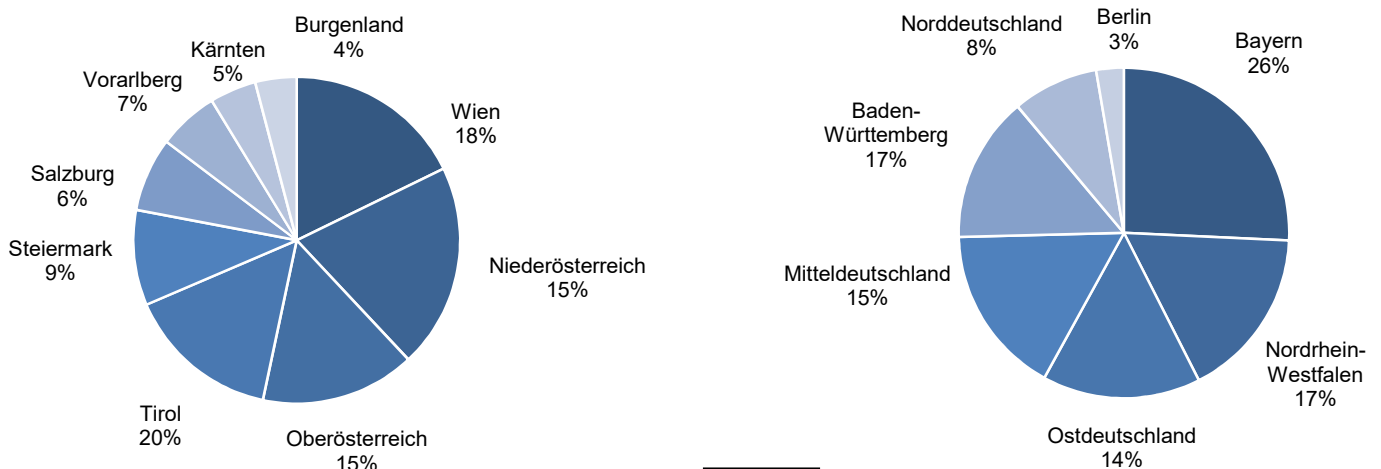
Burgenland
4%

Kärnten
5%

Vorarlberg
7%

Salzburg
6%

Steiermark
9%

Tirol
20%

Oberösterreich
15%

Niederösterreich
15%

Wien
18%

Norddeutschland
8%

Berlin
3%

Bayern
26%

Baden-Württemberg
17%

Mitteldeutschland
15%

Ostdeutschland
14%

Nordrhein-Westfalen
17%